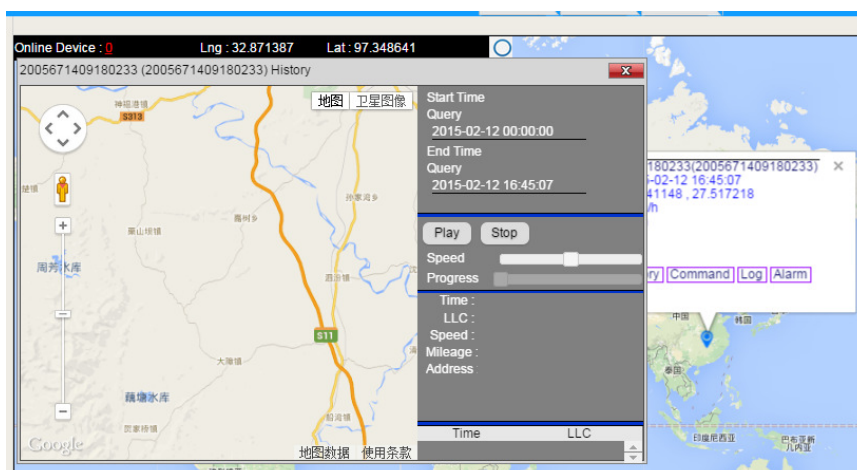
Online Device : 0 Lng : 32.871387 Lat : 97.348641

2005671409180233 (2005671409180233) History

地图 卫星图像

神福港镇
S313
茅镇
栗山坡镇
周芳水库
鹿树乡
孙家河乡
西河镇
S11
大埔镇
藕塘水库
双凉镇
贤家楼镇
Google
地图数据 使用条款

Start Time
Query
2015-02-12 00:00:00
End Time
Query
2015-02-12 16:45:07

Play Stop
Speed
Progress

Time :
LLC :
Speed :
Mileage :
Address :

Time LLC

180233(2005671409180233)
-02-12 16:45:07
41148 , 27.517218
/h
ry Command Log Alarm

中国
韩国
印度尼西亚
巴布亚新几内亚